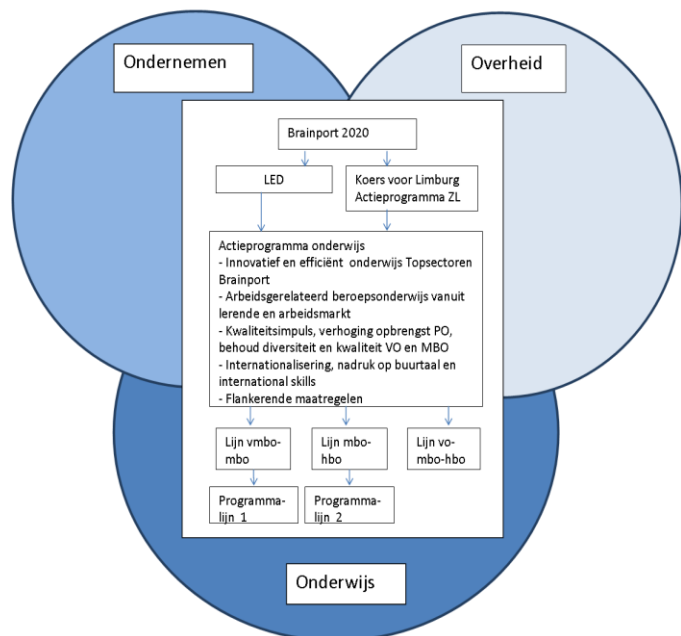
Ondernemen

Overheid

Brainport 2020

LED

Koers voor Limburg Actieprogramma ZL

Actieprogramma onderwijs
- Innovatief en efficiënt onderwijs Topsectoren Brainport
- Arbeidsgerelateerd beroepsonderwijs vanuit lerende en arbeidsmarkt
- Kwaliteitsimpuls, verhoging opbrengst PO, behoud diversiteit en kwaliteit VO en MBO
- Internationalisering, nadruk op buurtaal en international skills
- Flankerende maatregelen

Lijn vmbo-mbo

Lijn mbo-hbo

Lijn vo-mbo-hbo

Programma-lijn 1

Programma-lijn 2

Onderwijs